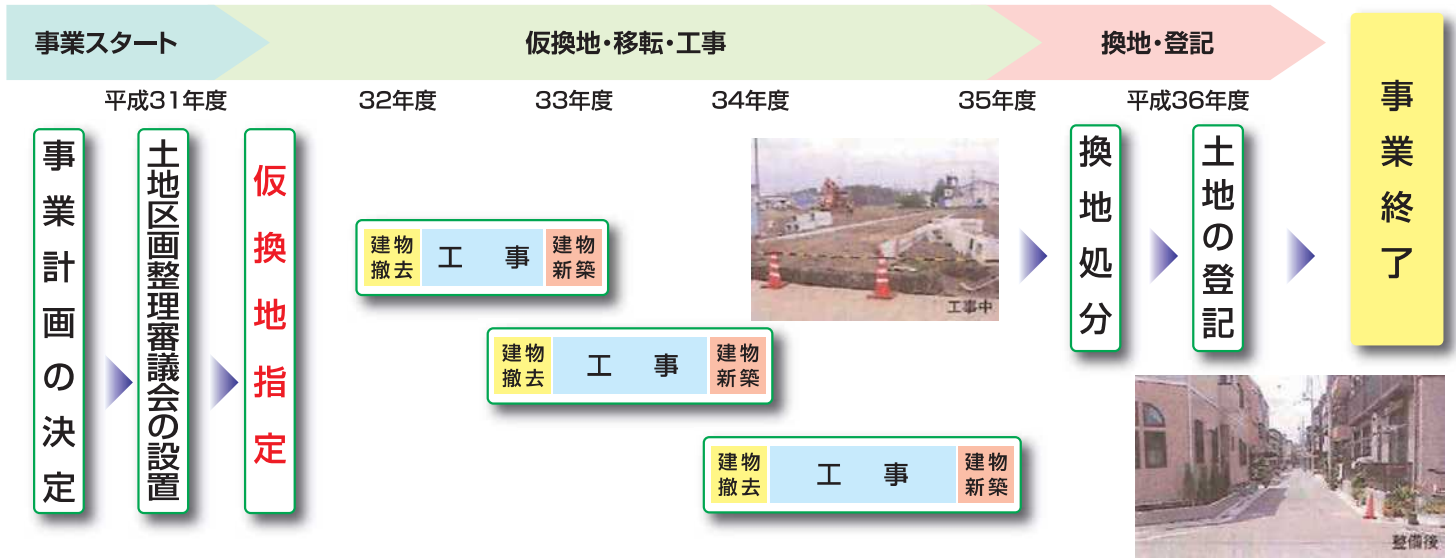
事業スタート

仮換地・移転・工事

換地・登記

平成31年度

32年度

33年度

34年度

35年度

平成36年度

事業計画の決定

土地区画整理審議会の設置

仮換地指定

建物撤去 工事 建物新築

建物撤去 工事 建物新築

建物撤去 工事 建物新築

工事中

換地処分

土地の登記

事業終了

整備後